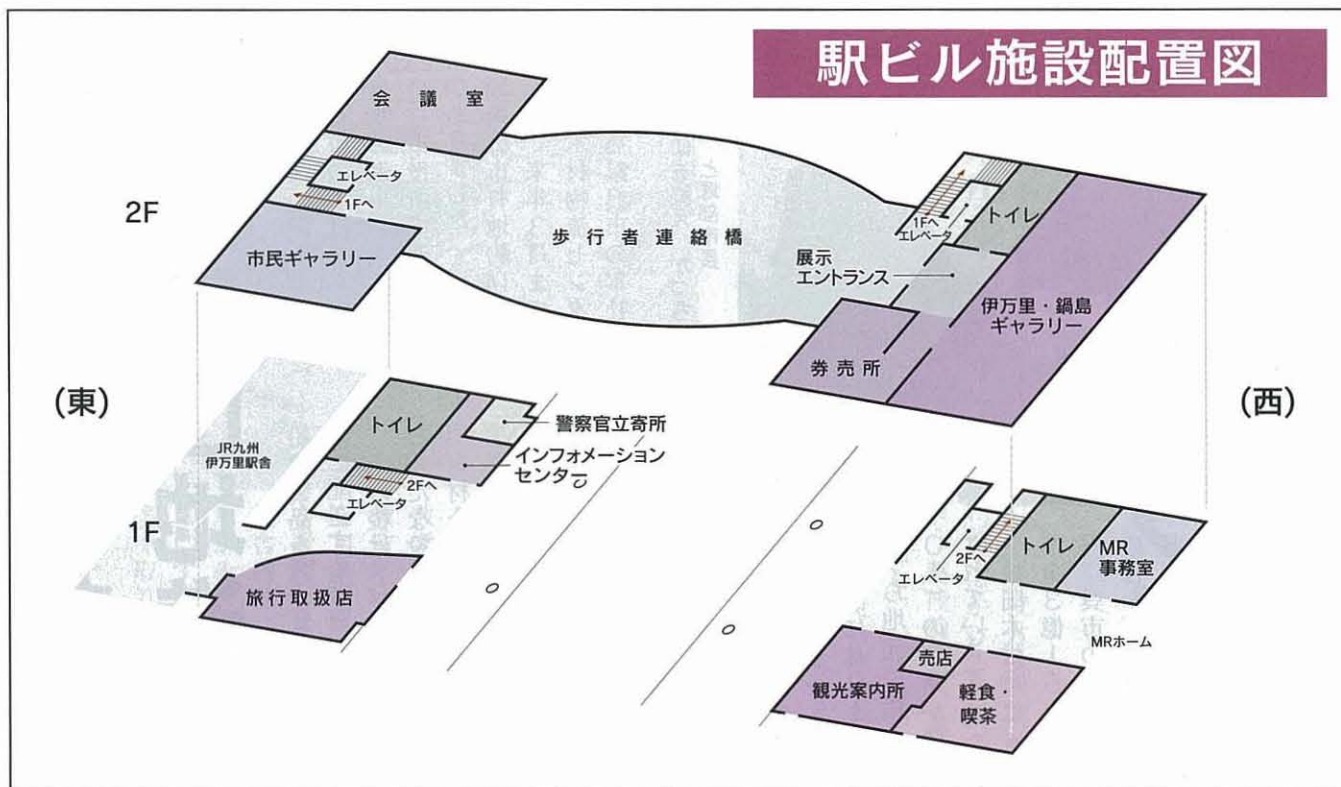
駅ビル施設配置図

2F

会議室

エレベータ

1Fへ

市民ギャラリー

歩行者連絡橋

1Fへ
エレベータ

トイレ

展示
エントランス

伊万里・鍋島
ギャラリー

券売所

(東)

(西)

JR九州
伊万里駅舎

トイレ

警察官立寄所

インフォメーション
センター

2Fへ

エレベータ

1F

旅行取扱店

2Fへ

エレベータ

トイレ

MR
事務室

MRホーム

売店

観光案内所

軽食・
喫茶